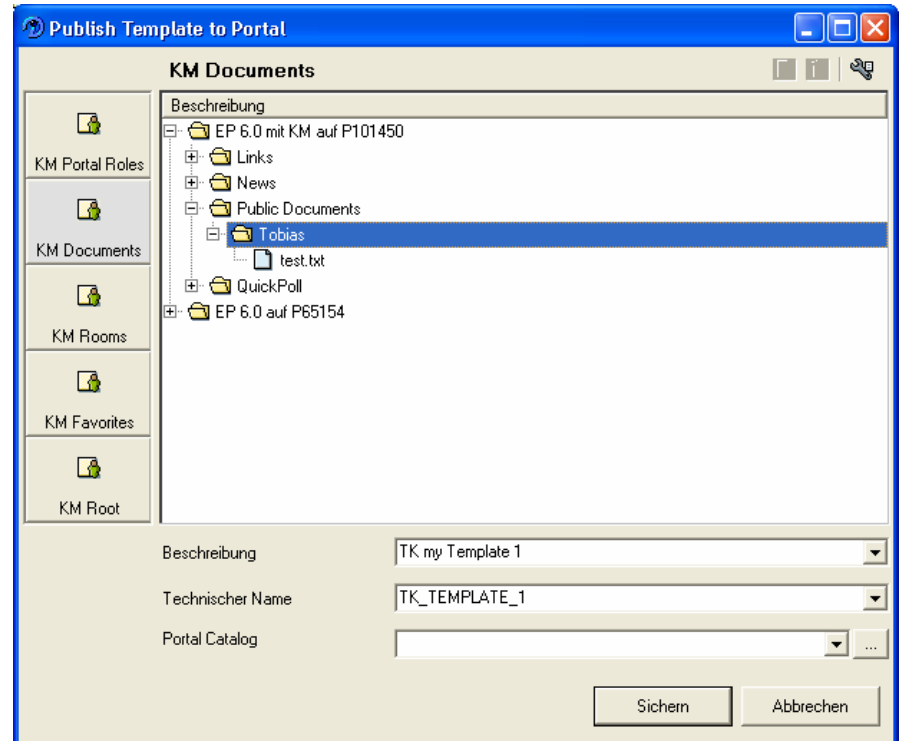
Publish Template to Portal

KM Documents

KM Portal Roles

KM Documents

KM Rooms

KM Favorites

KM Root

Beschreibung

EP 6.0 mit KM auf P101450

Links

News

Public Documents

Tobias

test.txt

QuickPoll

EP 6.0 auf P65154

Beschreibung TK my Template 1

Technischer Name TK_TEMPLATE_1

Portal Catalog ...

Sichern Abbrechen